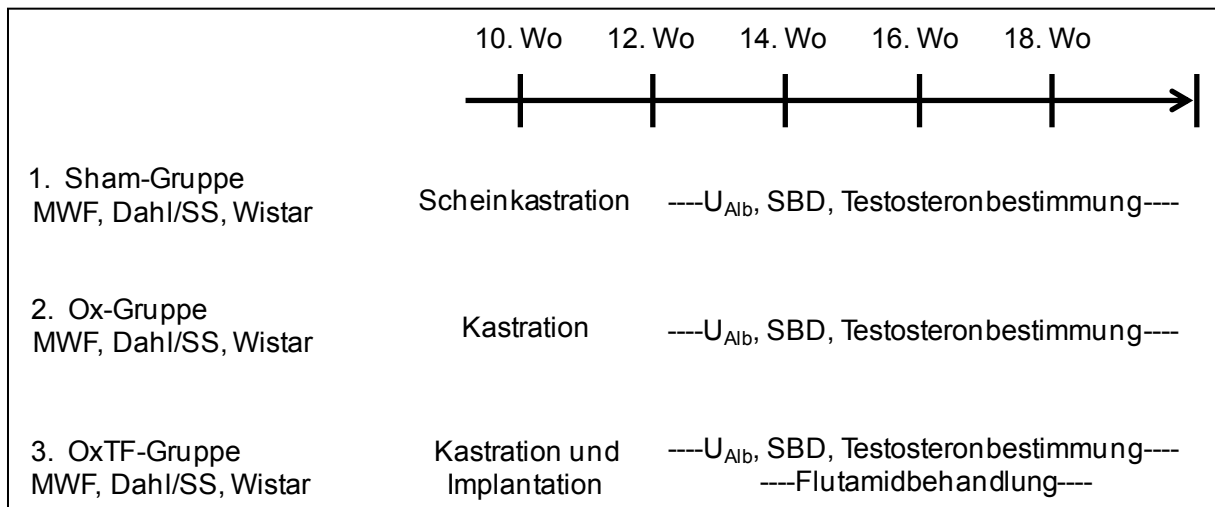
10. Wo 12. Wo 14. Wo 16. Wo 18. Wo

1. Sham-Gruppe
MWF, Dahl/SS, Wistar

Scheinkastration

----$U_{Alb}$, SBD, Testosteronbestimmung----

2. Ox-Gruppe
MWF, Dahl/SS, Wistar

Kastration

----$U_{Alb}$, SBD, Testosteronbestimmung----

3. OxTF-Gruppe
MWF, Dahl/SS, Wistar

Kastration und Implantation

----$U_{Alb}$, SBD, Testosteronbestimmung----
----Flutamidbehandlung----